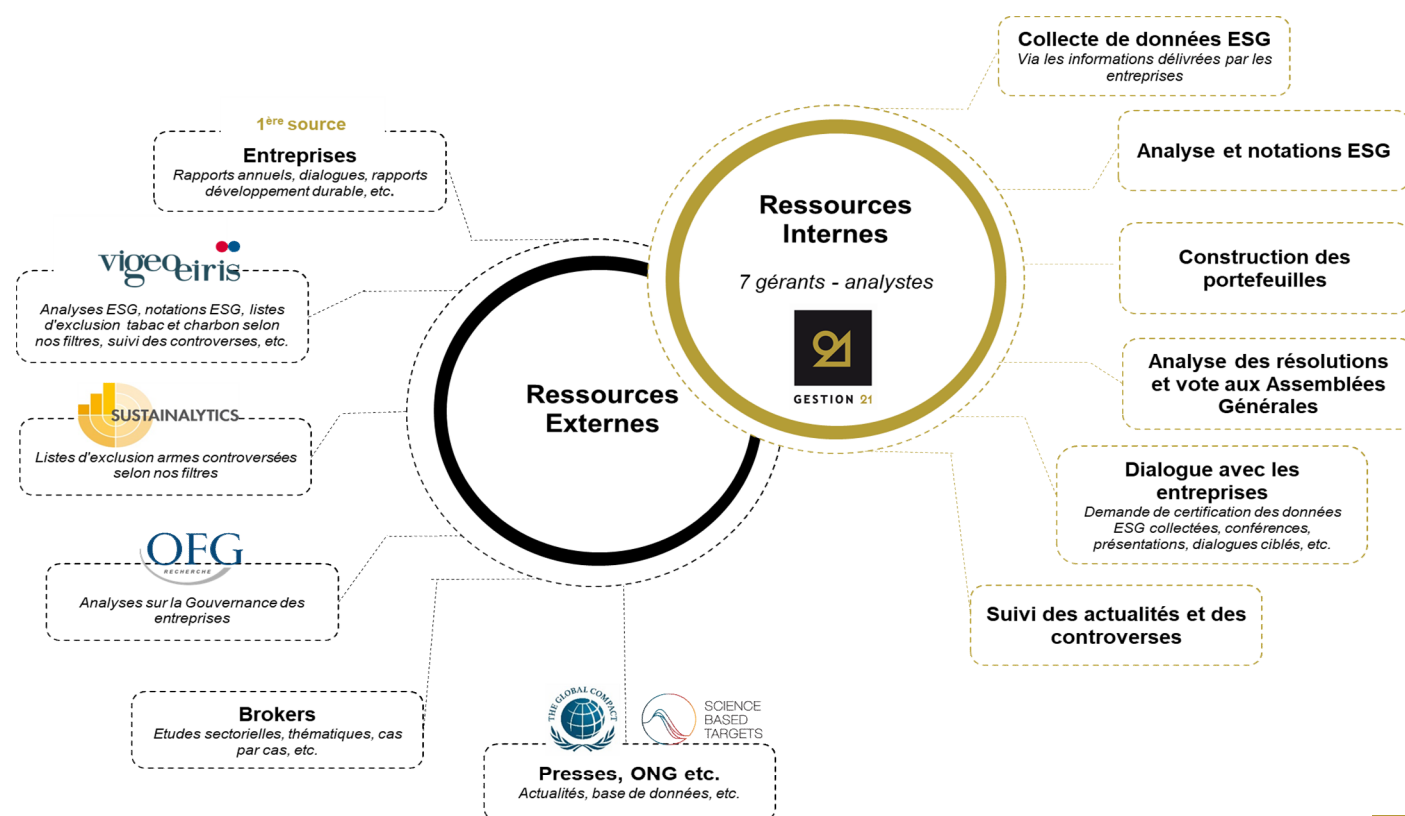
1$^{ère}$ source

Entreprises
Rapports annuels, dialogues, rapports développement durable, etc.

vigeo eiris

Analyses ESG, notations ESG, listes d'exclusion tabac et charbon selon nos filtres, suivi des controverses, etc.

SUSTAINALYTICS

Listes d'exclusion armes controversées selon nos filtres

OFG RECHERCHE

Analyses sur la Gouvernance des entreprises

Brokers
Etudes sectorielles, thématiques, cas par cas, etc.

THE GLOBAL COMPACT

SCIENCE BASED TARGETS

Presses, ONG etc.
Actualités, base de données, etc.

Ressources Externes

Ressources Internes

7 gérants - analystes

GESTION 21

Collecte de données ESG
Via les informations délivrées par les entreprises

Analyse et notations ESG

Construction des portefeuilles

Analyse des résolutions et vote aux Assemblées Générales

Dialogue avec les entreprises
Demande de certification des données ESG collectées, conférences, présentations, dialogues ciblés, etc.

Suivi des actualités et des controverses